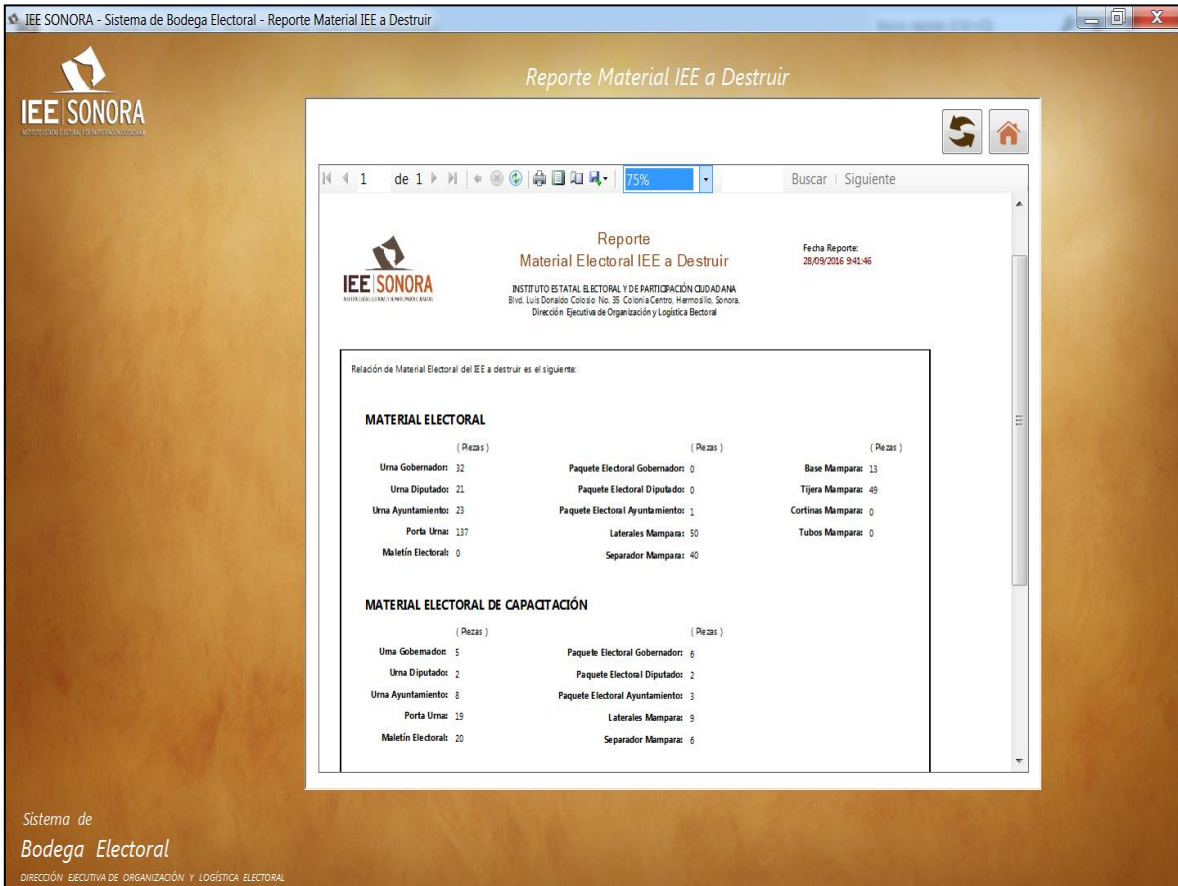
IEE SONORA - Sistema de Bodega Electoral - Reporte Material IEE a Destruir

IEE SONORA
INSTITUTO ESTATAL ELECTORAL Y DE PARTICIPACIÓN CIUDADANA

Reporte Material IEE a Destruir

1 de 1

75%

Buscar | Siguiente

IEE SONORA

Reporte
Material Electoral IEE a Destruir

INSTITUTO ESTATAL ELECTORAL Y DE PARTICIPACIÓN CIUDADANA
Blvd. Luis Donaldo Colosio No. 35 Colonia Centro, Hermosillo, Sonora.
Dirección Ejecutiva de Organización y Logística Electoral

Fecha Reporte:
28/09/2016 9:41:46

Relación de Material Electoral del IEE a destruir es el siguiente:

MATERIAL ELECTORAL

| (Piezas) | | (Piezas) | | (Piezas) | |
|---|---|---|---|---|---|
| Urna Gobernador: | 32 | Paquete Electoral Gobernador: | 0 | Base Mampara: | 13 |
| Urna Diputado: | 21 | Paquete Electoral Diputado: | 0 | Tijera Mampara: | 49 |
| Urna Ayuntamiento: | 23 | Paquete Electoral Ayuntamiento: | 1 | Cortinas Mampara: | 0 |
| Porta Urna: | 137 | Laterales Mampara: | 50 | Tubos Mampara: | 0 |
| Maletín Electoral: | 0 | Separador Mampara: | 40 | | |

MATERIAL ELECTORAL DE CAPACITACIÓN

| (Piezas) | | (Piezas) | |
|---|---|---|---|
| Urna Gobernador: | 5 | Paquete Electoral Gobernador: | 6 |
| Urna Diputado: | 2 | Paquete Electoral Diputado: | 2 |
| Urna Ayuntamiento: | 8 | Paquete Electoral Ayuntamiento: | 3 |
| Porta Urna: | 19 | Laterales Mampara: | 9 |
| Maletín Electoral: | 20 | Separador Mampara: | 6 |

Sistema de
Bodega Electoral
DIRECCIÓN EJECUTIVA DE ORGANIZACIÓN Y LOGÍSTICA ELECTORAL